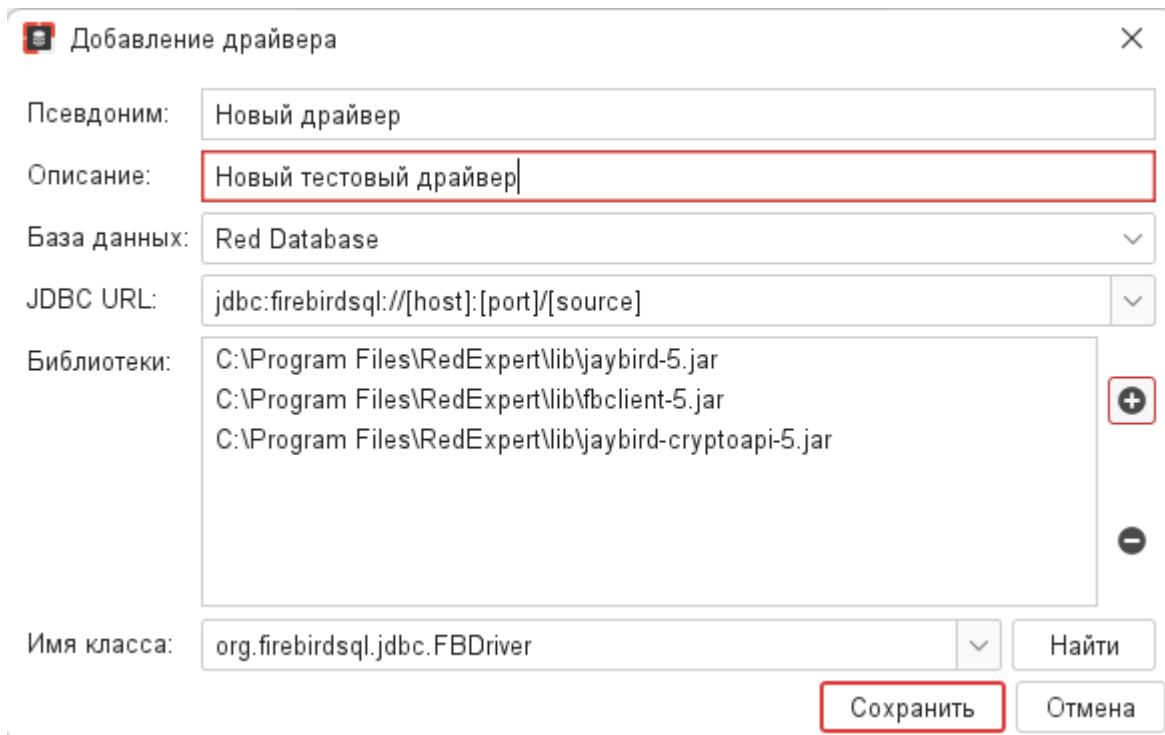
Добавление драйвера

Псевдоним: Новый драйвер

Описание: Новый тестовый драйвер

База данных: Red Database

JDBC URL: jdbc:firebirdsql://[host]:[port]/[source]

Библиотеки: C:\Program Files\RedExpert\lib\jaybird-5.jar
C:\Program Files\RedExpert\lib\fbclient-5.jar
C:\Program Files\RedExpert\lib\jaybird-cryptoapi-5.jar

Имя класса: org.firebirdsql.jdbc.FBDriver

Найти

Сохранить

Отмена